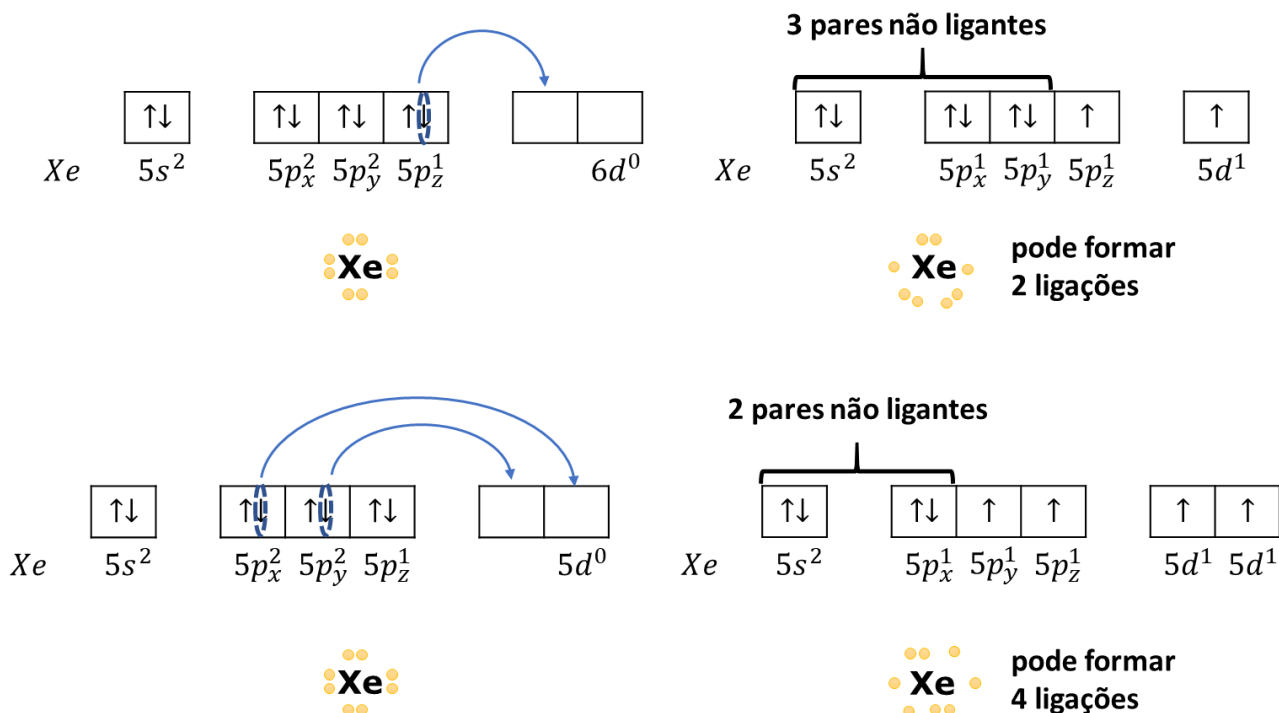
3 pares não ligantes

↑↓ ↑↓ ↑↓ ↑↓

$Xe$ $5s^2$ $5p_x^2$ $5p_y^2$ $5p_z^1$ $6d^0$

↑↓ ↑↓ ↑↓ ↑ ↑

$Xe$ $5s^2$ $5p_x^1$ $5p_y^1$ $5p_z^1$ $5d^1$

Xe

Xe

pode formar 2 ligações

2 pares não ligantes

↑↓ ↑↓ ↑↓ ↑↓

$Xe$ $5s^2$ $5p_x^2$ $5p_y^2$ $5p_z^1$ $5d^0$

↑↓ ↑↓ ↑ ↑ ↑ ↑

$Xe$ $5s^2$ $5p_x^1$ $5p_y^1$ $5p_z^1$ $5d^1$ $5d^1$

Xe

Xe

pode formar 4 ligações